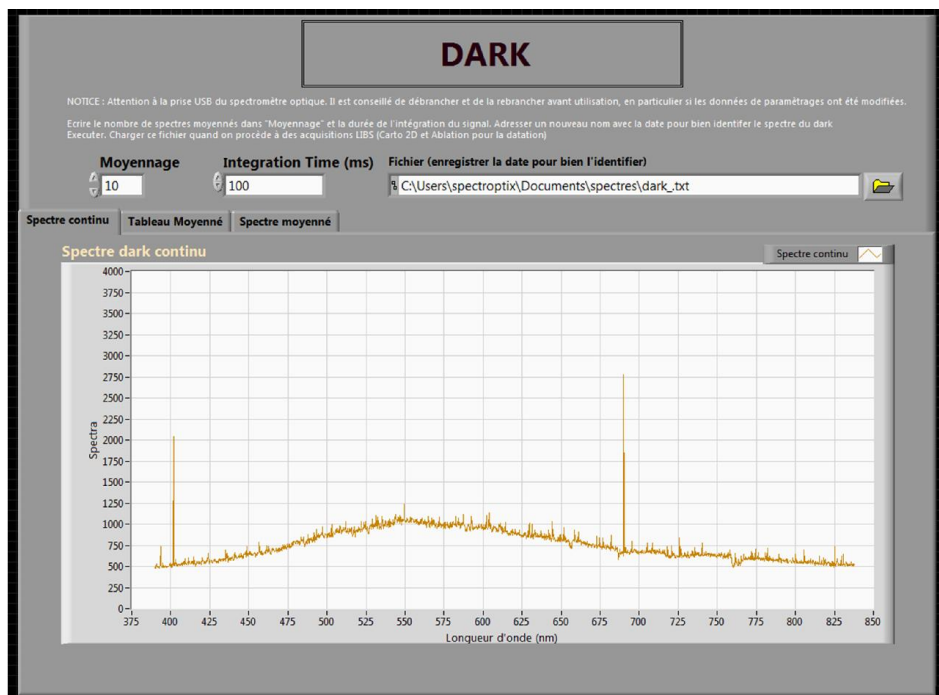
DARK

NOTICE : Attention à la prise USB du spectromètre optique. Il est conseillé de débrancher et de la rebrancher avant utilisation, en particulier si les données de paramétrages ont été modifiées.

Ecrire le nombre de spectres moyennés dans "Moyennage" et la durée de l'intégration du signal. Adresser un nouveau nom avec la date pour bien identifier le spectre du dark Executer. Charger ce fichier quand on procède à des acquisitions LIBS (Carto 2D et Ablation pour la datation)

Moyennage
10

Integration Time (ms)
100

Fichier (enregistrer la date pour bien l'identifier)
C:\Users\spectroptix\Documents\spectres\dark_.txt

Spectre continu | Tableau Moyenné | Spectre moyenné

Spectre dark continu

Spectre continu

4000
3750
3500
3250
3000
2750
2500
2250
2000
1750
1500
1250
1000
750
500
250
0

Spectra

375 400 425 450 475 500 525 550 575 600 625 650 675 700 725 750 775 800 825 850

Longueur d'onde (nm)